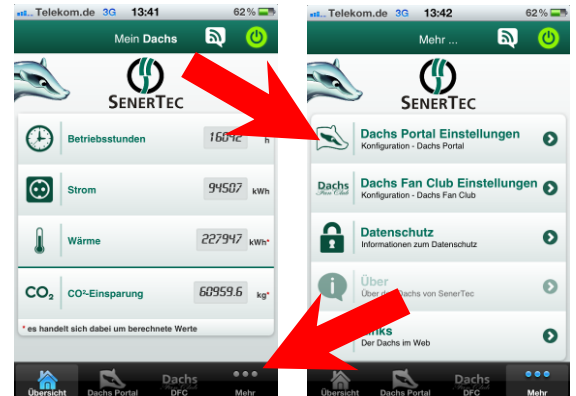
Telekom.de 3G 13:41 62 %

Mein Dachs

SenerTec

Betriebsstunden 16042 h

Strom 94507 kWh

Wärme 227947 kWh*

$CO_2$ CO²-Einsparung 60959.6 kg*

* es handelt sich dabei um berechnete Werte

Übersicht Dachs Portal Dachs DFC Mehr

Telekom.de 3G 13:42 62 %

Mehr ...

SenerTec

Dachs Portal Einstellungen
Konfiguration - Dachs Portal

Dachs Fan Club Dachs Fan Club Einstellungen
Konfiguration - Dachs Fan Club

Datenschutz
Informationen zum Datenschutz

Über
Über den Dachs von SenerTec

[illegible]nks
Der Dachs im Web

Übersicht Dachs Portal Dachs DFC Mehr